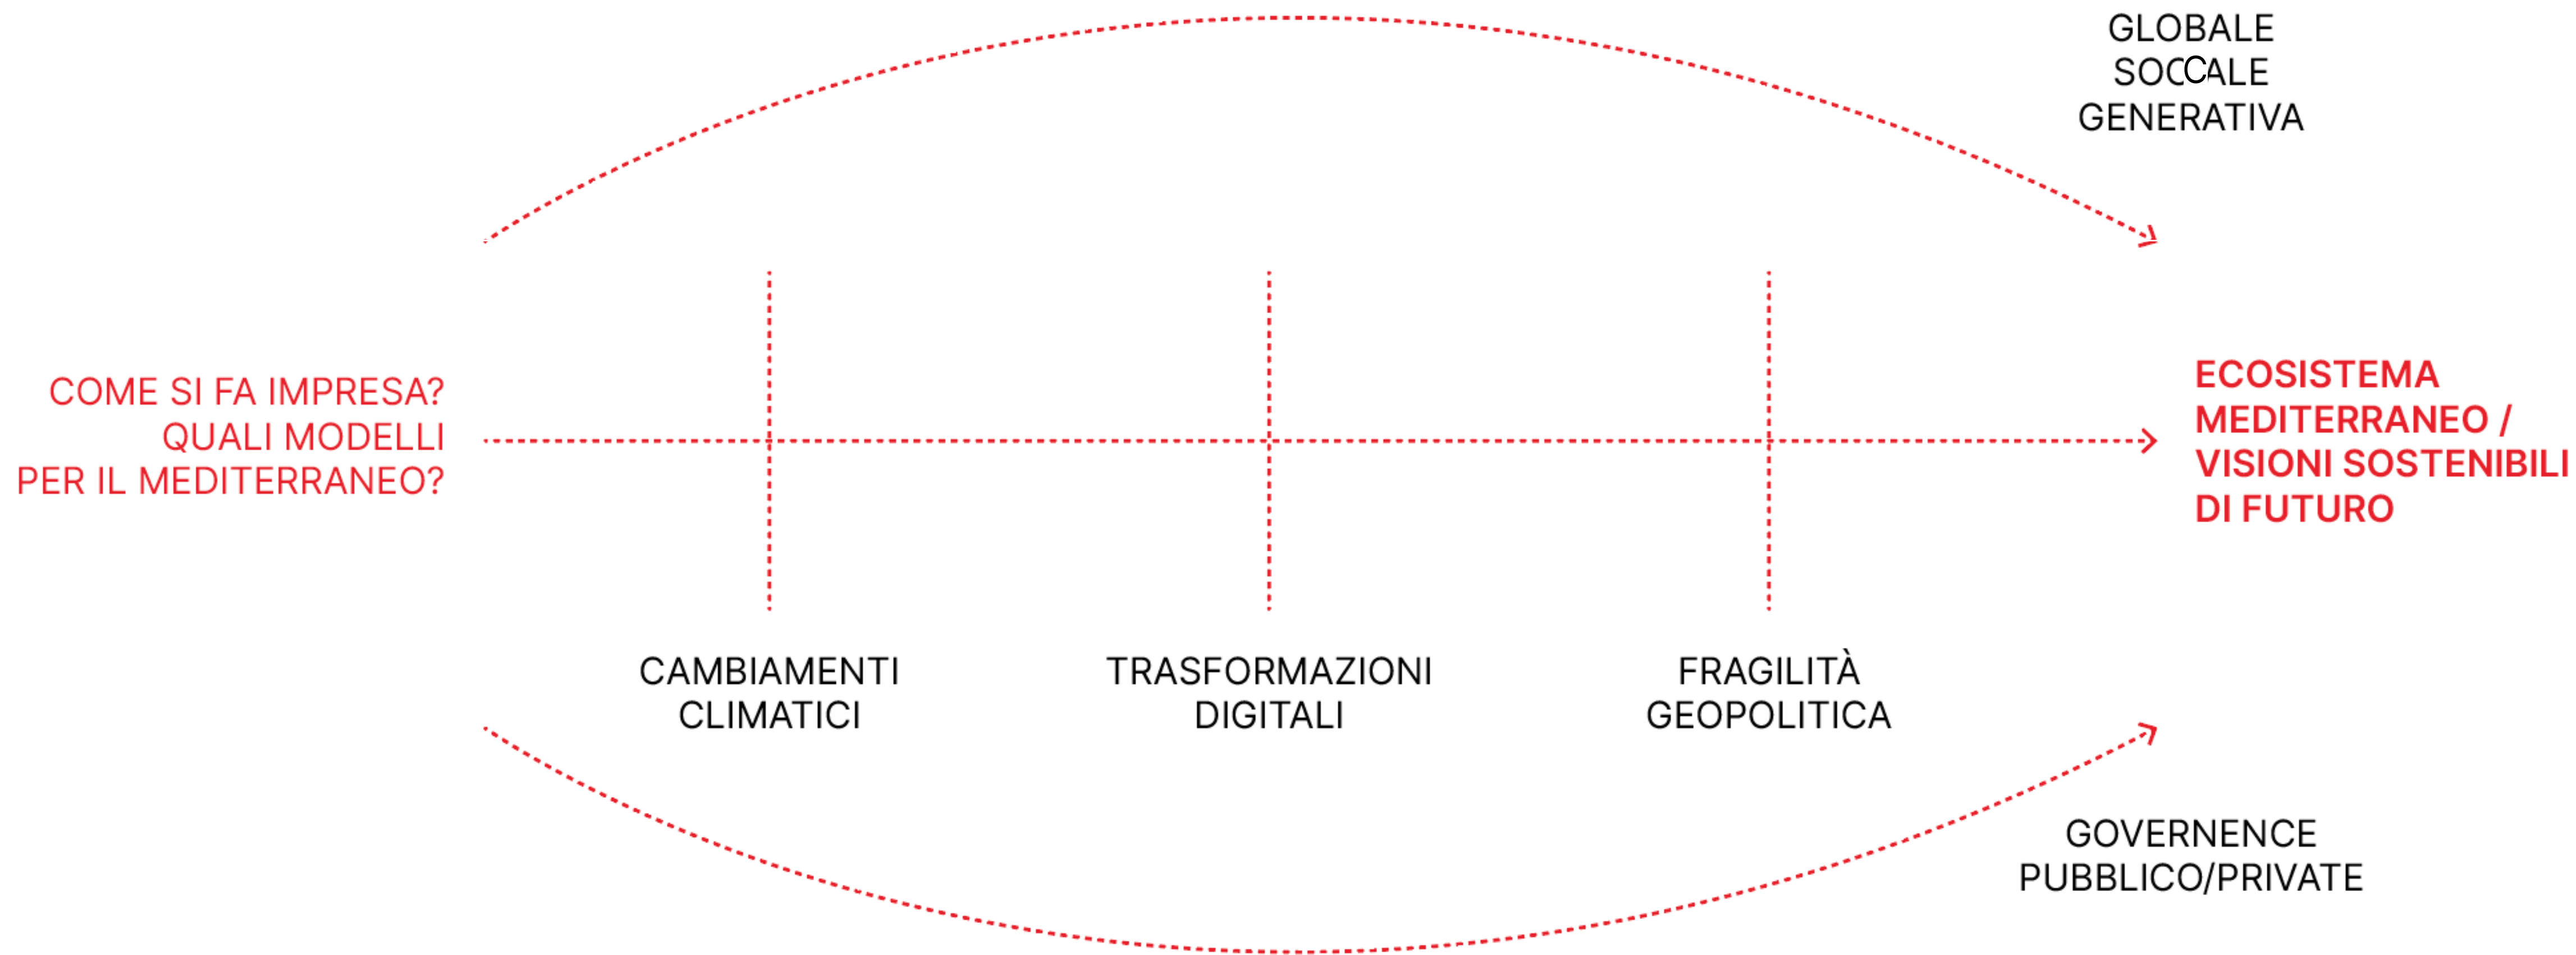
GLOBALE
SOCCALE
GENERATIVA

COME SI FA IMPRESA?
QUALI MODELLI
PER IL MEDITERRANEO?

ECOSISTEMA
MEDITERRANEO /
VISIONI SOSTENIBILI
DI FUTURO

CAMBIAMENTI
CLIMATICI

TRASFORMAZIONI
DIGITALI

FRAGILITÀ
GEOPOLITICA

GOVERNENCE
PUBBLICO/PRIVATE